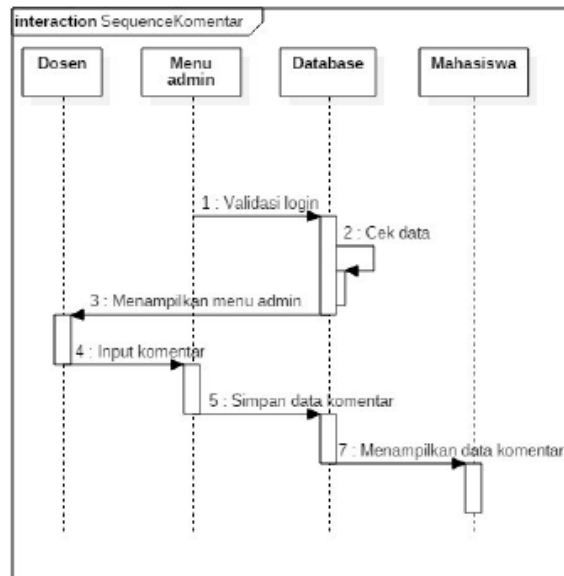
interaction SequenceKomentar

Dosen

Menu admin

Database

Mahasiswa

1 : Validasi login

2 : Cek data

3 : Menampilkan menu admin

4 : Input komentar

5 : Simpan data komentar

7 : Menampilkan data komentar